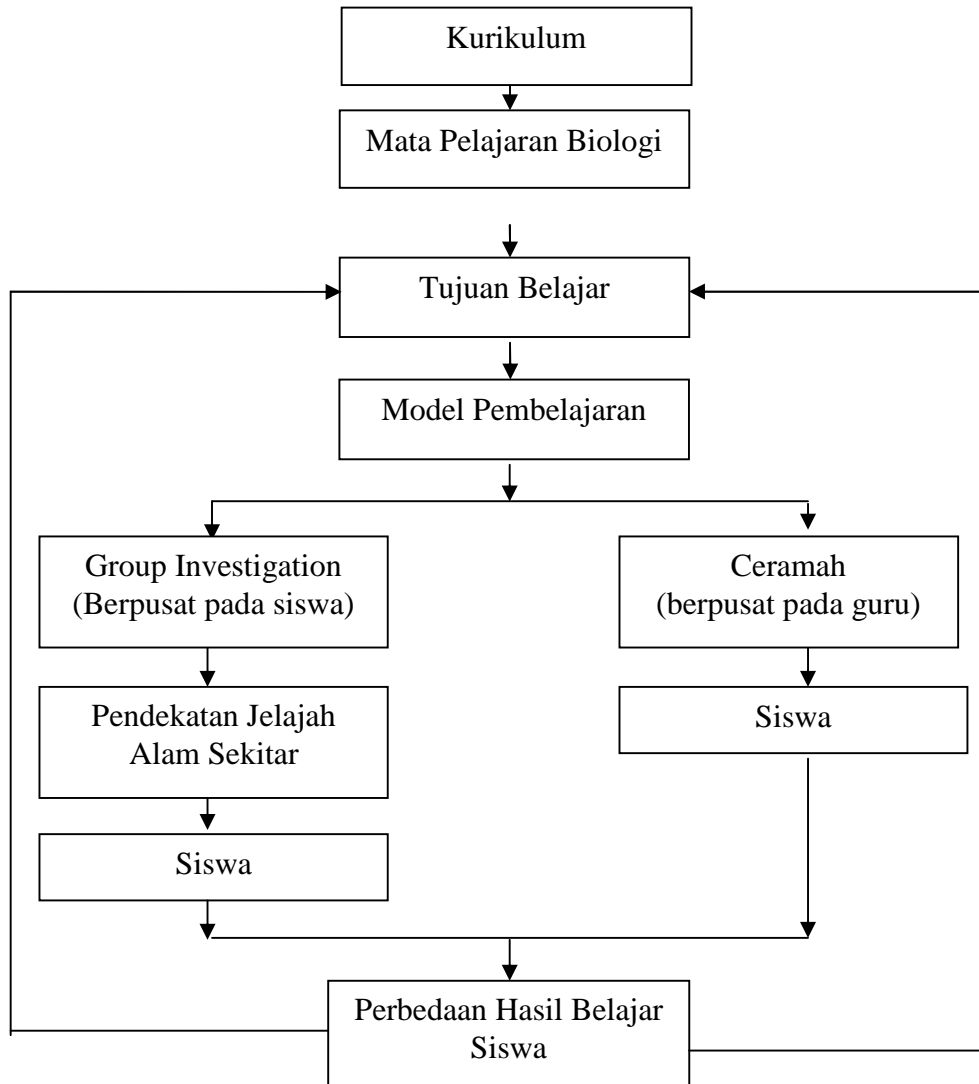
Kurikulum

Mata Pelajaran Biologi

Tujuan Belajar

Model Pembelajaran

Group Investigation
(Berpusat pada siswa)

Pendekatan Jelajah Alam Sekitar

Siswa

Ceramah
(berpusat pada guru)

Siswa

Perbedaan Hasil Belajar Siswa